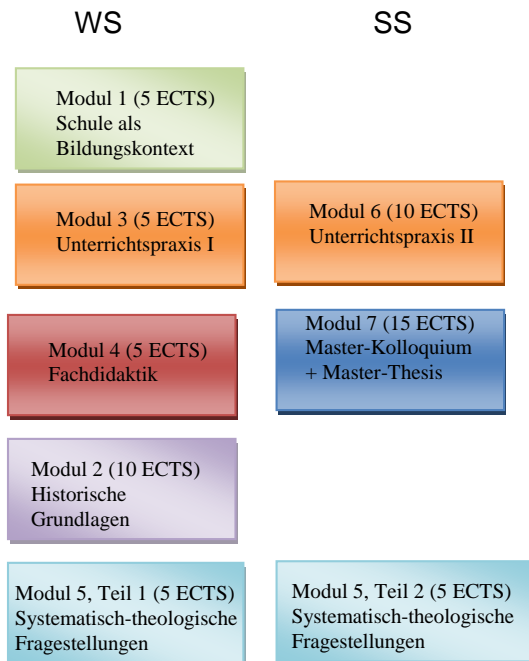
WS

SS

Modul 1 (5 ECTS)
Schule als Bildungskontext

Modul 3 (5 ECTS)
Unterrichtspraxis I

Modul 6 (10 ECTS)
Unterrichtspraxis II

Modul 4 (5 ECTS)
Fachdidaktik

Modul 7 (15 ECTS)
Master-Kolloquium
+ Master-Thesis

Modul 2 (10 ECTS)
Historische Grundlagen

Modul 5, Teil 1 (5 ECTS)
Systematisch-theologische Fragestellungen

Modul 5, Teil 2 (5 ECTS)
Systematisch-theologische Fragestellungen